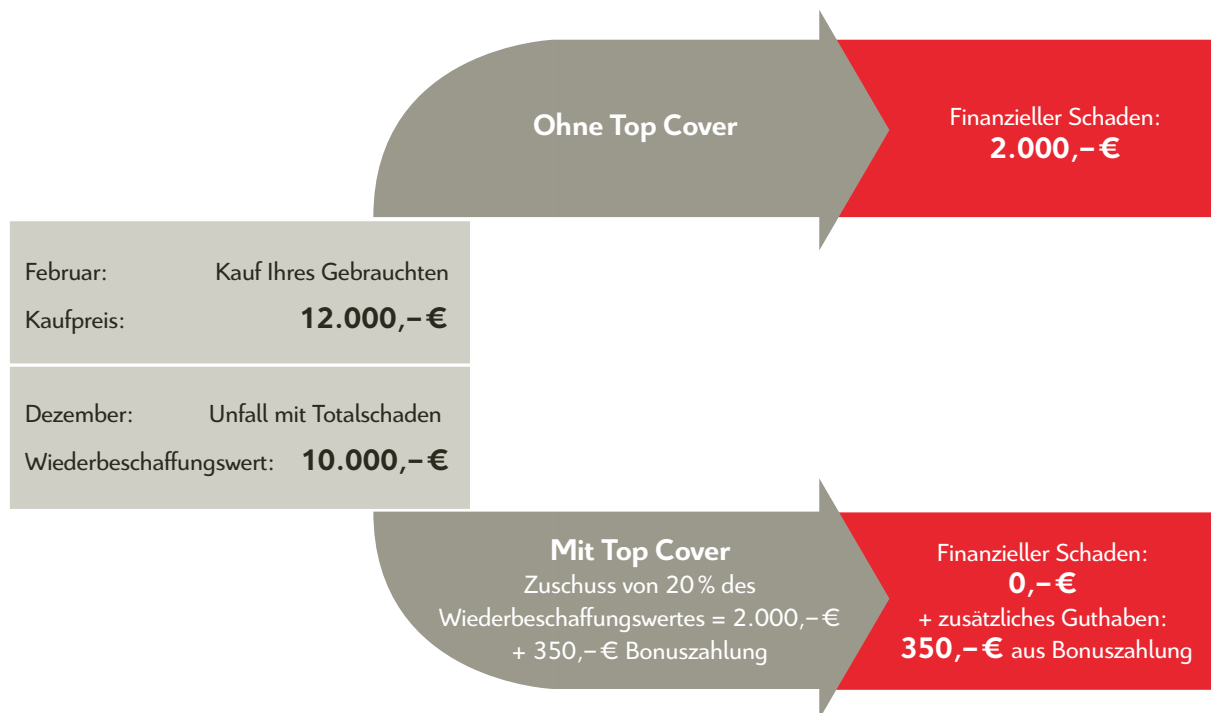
Ohne Top Cover

Finanzieller Schaden:
2.000,– €

Februar: Kauf Ihres Gebrauchten
Kaufpreis: 12.000,– €

Dezember: Unfall mit Totalschaden
Wiederbeschaffungswert: 10.000,– €

Mit Top Cover
Zuschuss von 20 % des Wiederbeschaffungswertes = 2.000,– €
+ 350,– € Bonuszahlung

Finanzieller Schaden:
0,– €
+ zusätzliches Guthaben:
350,– € aus Bonuszahlung